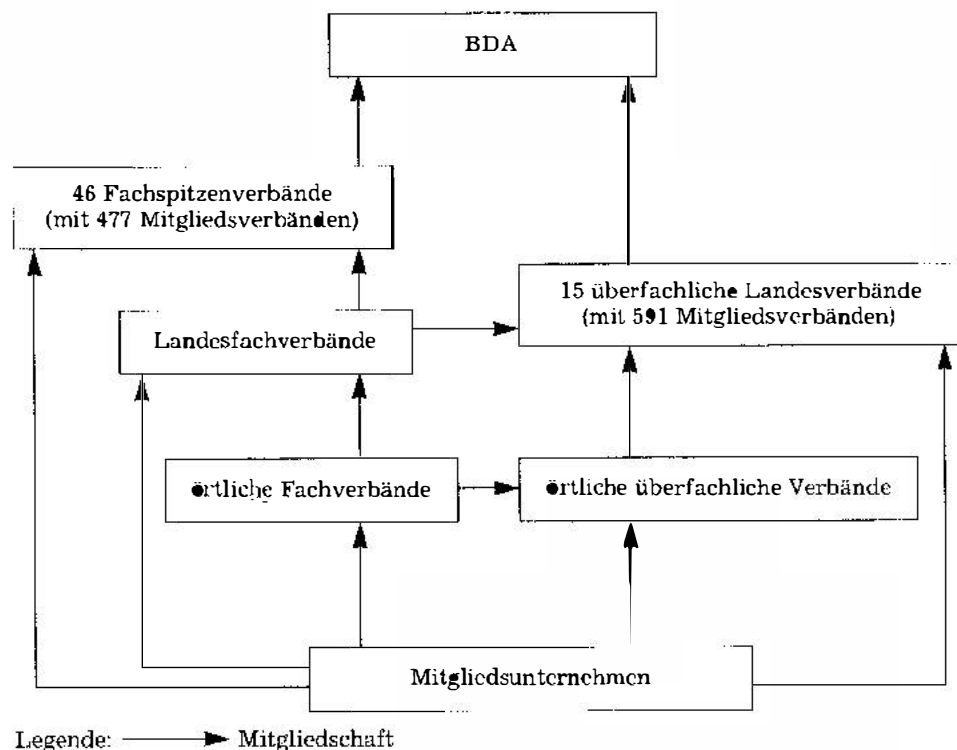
BDA

46 Fachspitzenverbände (mit 477 Mitgliedsverbänden)

15 überfachliche Landesverbände (mit 591 Mitgliedsverbänden)

Landesfachverbände

örtliche Fachverbände

örtliche überfachliche Verbände

Mitgliedsunternehmen

Legende: Mitgliedschaft